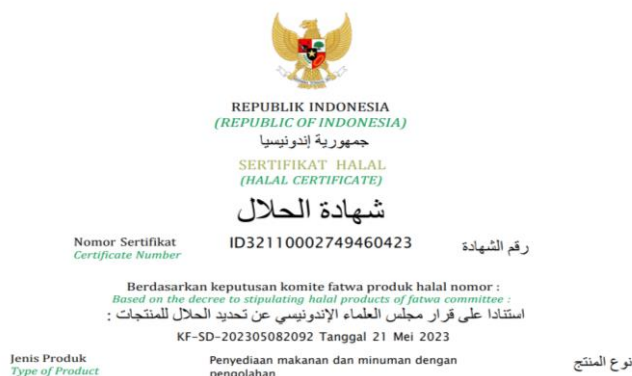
REPUBLIK INDONESIA
(REPUBLIC OF INDONESIA)
جمهورية إندونيسيا

SERTIFIKAT HALAL
(HALAL CERTIFICATE)
شهادة الحلال

Nomor Sertifikat
Certificate Number
ID32110002749460423
رقم الشهادة

Berdasarkan keputusan komite fatwa produk halal nomor :
Based on the decree to stipulating halal products of fatwa committee :
استنادا على قرار مجلس العلماء الإندونيسي عن تحديد الحلال للمنتجات :
KF-SD-202305082092 Tanggal 21 Mei 2023

Jenis Produk
Type of Product
Penyediaan makanan dan minuman dengan pengolahan
نوع المنتج